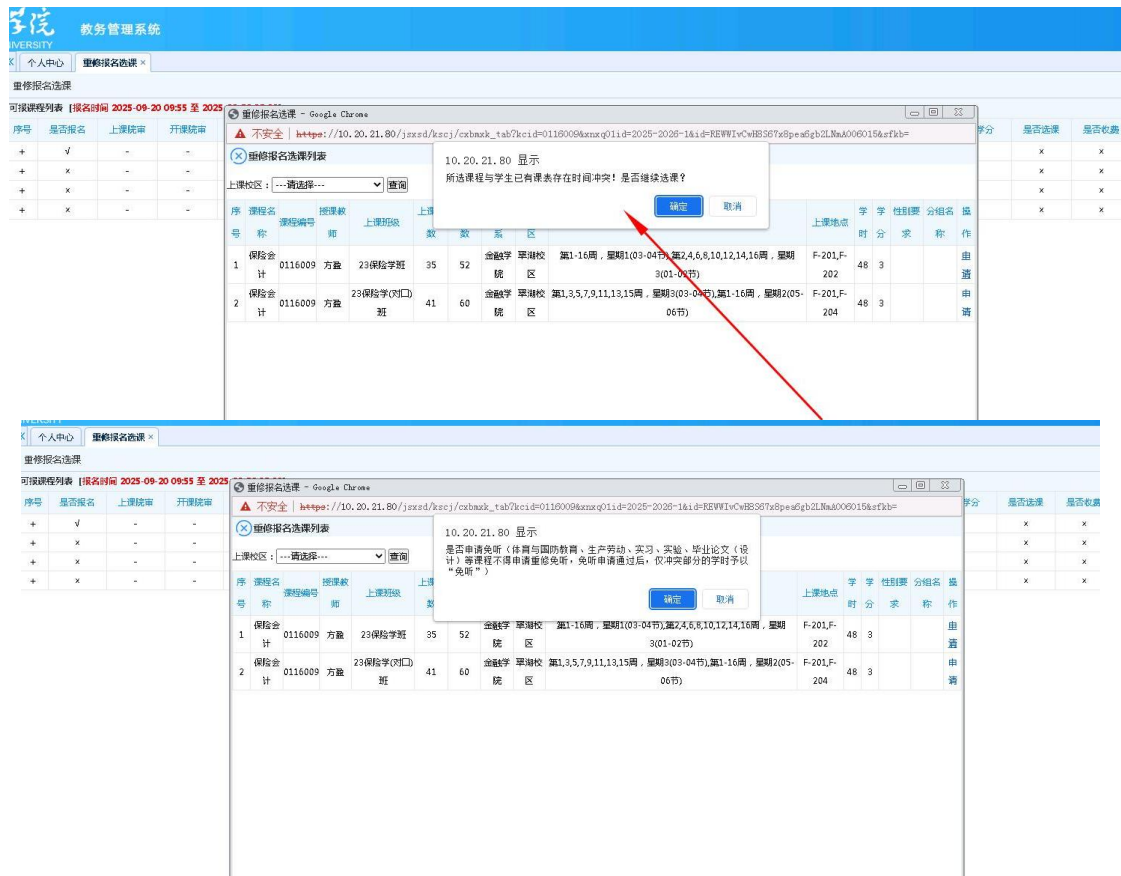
学院 教务管理系统
IVERSITY

个人中心 重修报名选课 ×

重修报名选课

可报课程列表 [报名时间 2025-09-20 09:55 至 2025

| 序号 | 是否报名 | 上课院审 | 开课院审 |
|---|---|---|---|
| + | √ | - | - |
| + | × | - | - |
| + | × | - | - |
| + | × | - | - |

学分 是否选课 是否收费
× ×
× ×
× ×
× ×

重修报名选课 - Google Chrome
▲ 不安全 | https://10.20.21.80/jsxsd/kscj/cxbmxk_tab?kcid=0116009&xnxq01id=2025-2026-1&id=REWWIvCwH8S67x8pea6gb2LNmA006015&sfkb=

重修报名选课列表

上课校区：---请选择--- 查询

10.20.21.80 显示
所选课程与学生已有课表存在时间冲突！是否继续选课？
确定 取消

| 序号 | 课程名称 | 课程编号 | 授课教师 | 上课班级 | 上 数 | 数 | 系 | 区 | | 上课地点 | 学时 | 学分 | 性别要求 | 分组名称 | 操作 |
|---|---|---|---|---|---|---|---|---|---|---|---|---|---|---|---|
| 1 | 保险会计 | 0116009 | 方盈 | 23保险学班 | 35 | 52 | 金融学院 | 翠湖校区 | 第1-16周，星期1(03-04节),第2,4,6,8,10,12,14,16周，星期3(01-02节) | F-201,F-202 | 48 | 3 | | | 申请 |
| 2 | 保险会计 | 0116009 | 方盈 | 23保险学(对口)班 | 41 | 60 | 金融学院 | 翠湖校区 | 第1,3,5,7,9,11,13,15周，星期3(03-04节),第1-16周，星期2(05-06节) | F-201,F-204 | 48 | 3 | | | 申请 |

个人中心 重修报名选课 ×

重修报名选课

可报课程列表 [报名时间 2025-09-20 09:55 至 2025

| 序号 | 是否报名 | 上课院审 | 开课院审 |
|---|---|---|---|
| + | √ | - | - |
| + | × | - | - |
| + | × | - | - |
| + | × | - | - |

学分 是否选课 是否收费
× ×
× ×
× ×
× ×

重修报名选课 - Google Chrome
▲ 不安全 | https://10.20.21.80/jsxsd/kscj/cxbmxk_tab?kcid=0116009&xnxq01id=2025-2026-1&id=REWWIvCwH8S67x8pea6gb2LNmA006015&sfkb=

重修报名选课列表

上课校区：---请选择--- 查询

10.20.21.80 显示
是否申请免听（体育与国防教育、生产劳动、实习、实验、毕业论文（设计）等课程不得申请重修免听，免听申请通过后，仅冲突部分的学时予以"免听"）
确定 取消

| 序号 | 课程名称 | 课程编号 | 授课教师 | 上课班级 | 上 数 | 数 | 系 | 区 | | 上课地点 | 学时 | 学分 | 性别要求 | 分组名称 | 操作 |
|---|---|---|---|---|---|---|---|---|---|---|---|---|---|---|---|
| 1 | 保险会计 | 0116009 | 方盈 | 23保险学班 | 35 | 52 | 金融学院 | 翠湖校区 | 第1-16周，星期1(03-04节),第2,4,6,8,10,12,14,16周，星期3(01-02节) | F-201,F-202 | 48 | 3 | | | 申请 |
| 2 | 保险会计 | 0116009 | 方盈 | 23保险学(对口)班 | 41 | 60 | 金融学院 | 翠湖校区 | 第1,3,5,7,9,11,13,15周，星期3(03-04节),第1-16周，星期2(05-06节) | F-201,F-204 | 48 | 3 | | | 申请 |